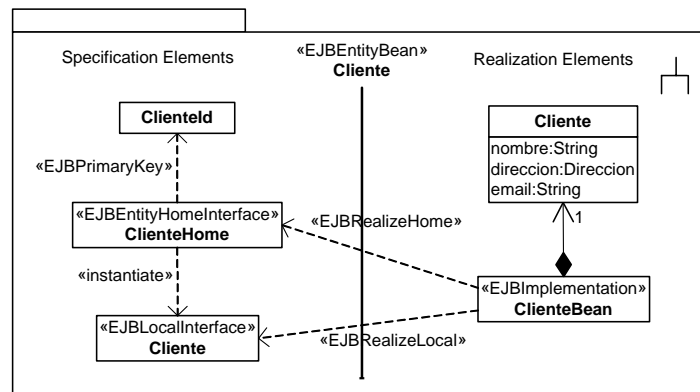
Specification Elements

«EJBEntityBean»
**Cliente**

Realization Elements

**ClienteId**

«EJBPrimaryKey»

«EJBEntityHomeInterface»
**ClienteHome**

«EJBRealizeHome»

**Cliente**

nombre:String
direccion:Direccion
email:String

1

«instantiate»

«EJBImplementation»
**ClienteBean**

«EJBLocalInterface»
**Cliente**

«EJBRealizeLocal»